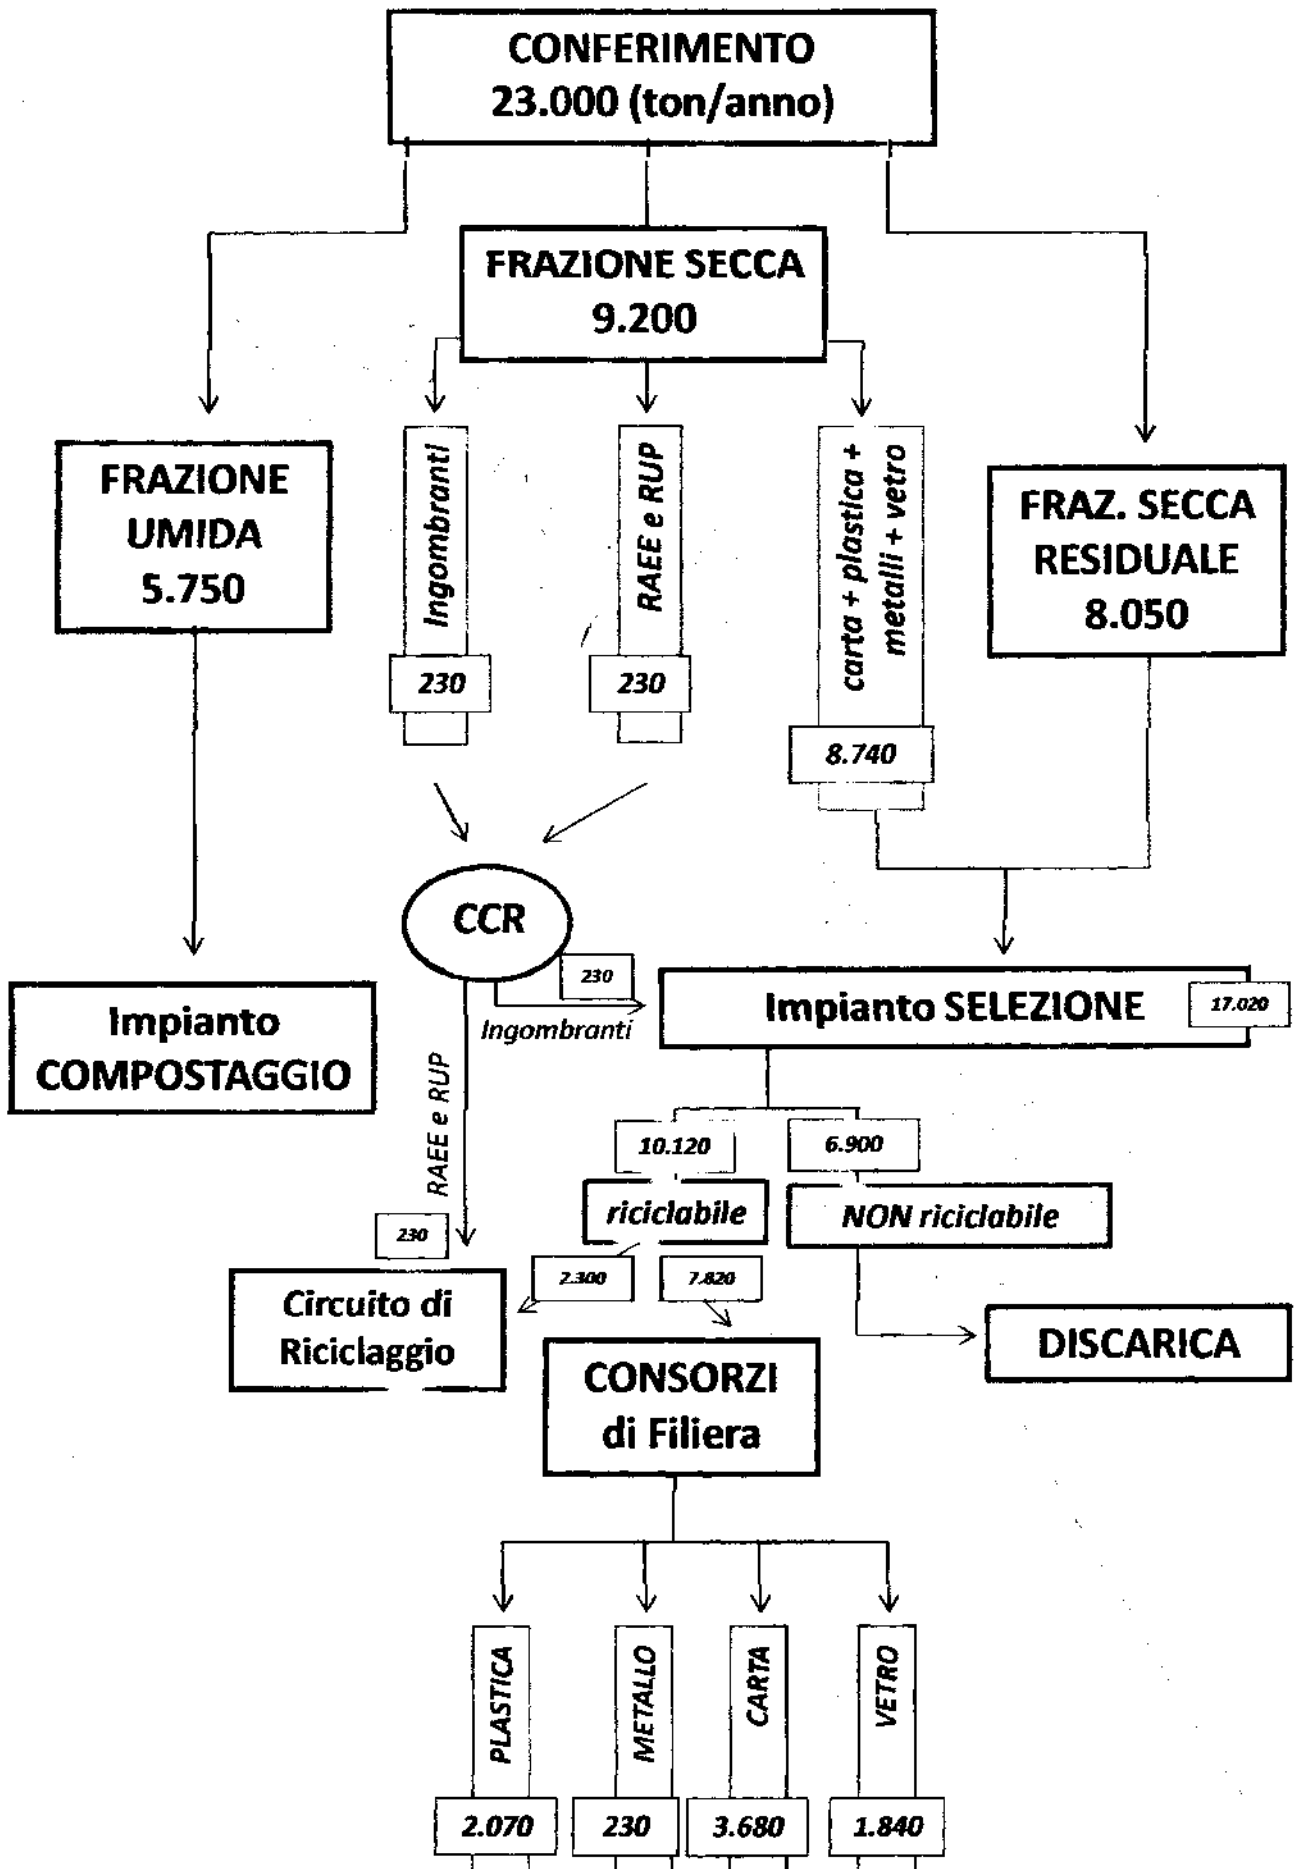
CONFERIMENTO
23.000 (ton/anno)

FRAZIONE SECCA
9.200

FRAZIONE UMIDA
5.750

Ingombranti
230

RAEE e RUP
230

carta + plastica + metalli + vetro
8.740

FRAZ. SECCA RESIDUALE
8.050

CCR

230
Ingombranti

Impianto SELEZIONE
17.020

Impianto COMPOSTAGGIO

RAEE e RUP
230

10.120
riciclabile

6.900
NON riciclabile

2.300
7.820

Circuito di Riciclaggio

CONSORZI di Filiera

DISCARICA

PLASTICA
2.070

METALLO
230

CARTA
3.680

VETRO
1.840